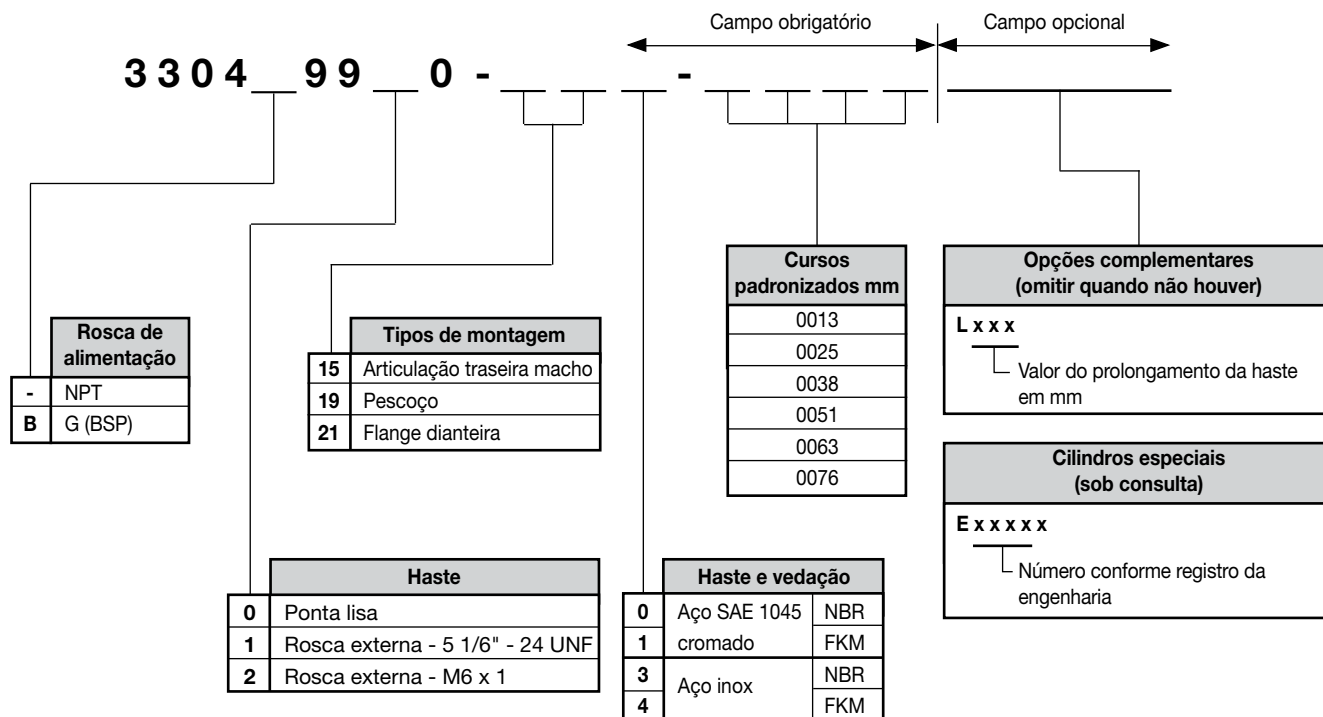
Campo obrigatório

Campo opcional

3 3 0 4 _ 9 9 _ 0 - _ _ _ - _ _ _ _

| | Rosca de alimentação |
|---|---|
| - | NPT |
| B | G (BSP) |

| | Tipos de montagem |
|---|---|
| 15 | Articulação traseira macho |
| 19 | Pescoço |
| 21 | Flange dianteira |

| Cursos padronizados mm |
|---|
| 0013 |
| 0025 |
| 0038 |
| 0051 |
| 0063 |
| 0076 |

Opções complementares (omitir quando não houver)

L x x x

Valor do prolongamento da haste em mm

Cilindros especiais (sob consulta)

E x x x x x

Número conforme registro da engenharia

| | Haste |
|---|---|
| 0 | Ponta lisa |
| 1 | Rosca externa - 5 1/6" - 24 UNF |
| 2 | Rosca externa - M6 x 1 |

| | Haste e vedação | |
|---|---|---|
| 0 | Aço SAE 1045 | NBR |
| 1 | cromado | FKM |
| 3 | Aço inox | NBR |
| 4 | | FKM |